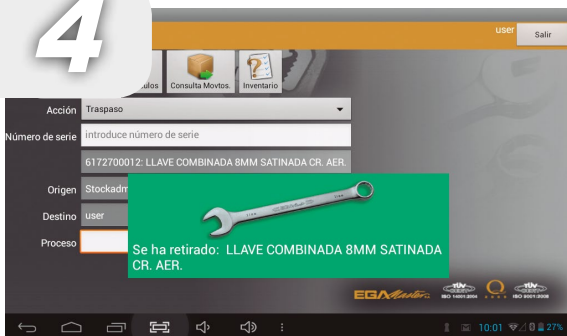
4

user Salir

ulos Consulta Movtos. Inventario

Acción Traspaso

Número de serie introduce número de serie

6172700012: LLAVE COMBINADA 8MM SATINADA CR. AER.

Origen Stockadm

Destino user

Proceso

Se ha retirado: LLAVE COMBINADA 8MM SATINADA CR. AER.

EGA Master

10:01 27%